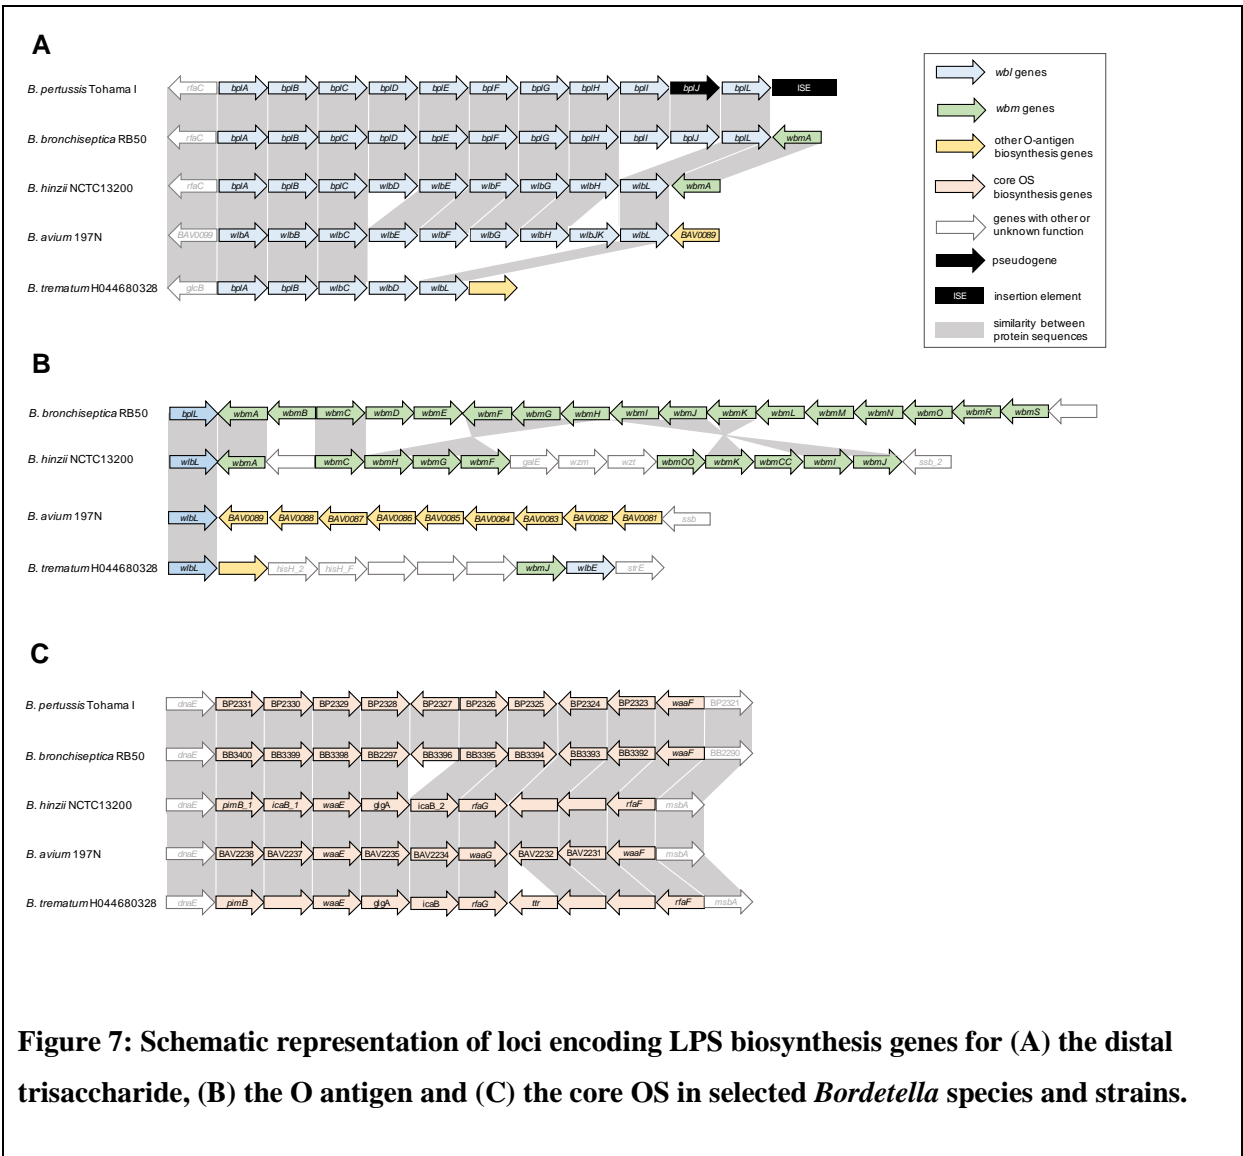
A

B. pertussis Tohama I
rfaC bplA bplB bplC bplD bplE bplF bplG bplH bplI bplJ bplL ISE

B. bronchiseptica RB50
rfaC bplA bplB bplC bplD bplE bplF bplG bplH bplI bplJ bplL wbmA

B. hinzii NCTC13200
rfaC bplA bplB bplC wlbD wlbE wlbF wlbG wlbH wlbL wbmA

B. avium 197N
BAV0099 wlbA wlbB wlbC wlbE wlbF wlbG wlbH wlbJK wlbL BAV0089

B. trematum H044680328
glcB bplA bplB wlbC wlbD wlbL

wbl genes
wbm genes
other O-antigen biosynthesis genes
core OS biosynthesis genes
genes with other or unknown function
pseudogene
ISE insertion element
similarity between protein sequences

B

B. bronchiseptica RB50
bplL wbmA wbmB wbmC wbmD wbmE wbmF wbmG wbmH wbmI wbmJ wbmK wbmL wbmM wbmN wbmO wbmR wbmS

B. hinzii NCTC13200
wlbL wbmA wbmC wbmH wbmG wbmF galE wzm wzt wbmOO wbmK wbmCC wbmI wbmJ ssb_2

B. avium 197N
wlbL BAV0089 BAV0088 BAV0087 BAV0086 BAV0085 BAV0084 BAV0083 BAV0082 BAV0081 ssb

B. trematum H044680328
wlbL hisH_2 hisH_F wbmJ wlbE strE

C

B. pertussis Tohama I
dnaE BP2331 BP2330 BP2329 BP2328 BP2327 BP2326 BP2325 BP2324 BP2323 waaF BP2321

B. bronchiseptica RB50
dnaE BB3400 BB3399 BB3398 BB2297 BB3396 BB3395 BB3394 BB3393 BB3392 waaF BB2290

B. hinzii NCTC13200
dnaE pimB_1 icaB_1 waaE glgA icaB_2 rfaG rfaF msbA

B. avium 197N
dnaE BAV2238 BAV2237 waaE BAV2235 BAV2234 waaG BAV2232 BAV2231 waaF msbA

B. trematum H044680328
dnaE pimB waaE glgA icaB rfaG ttr rfaF msbA

Figure 7: Schematic representation of loci encoding LPS biosynthesis genes for (A) the distal trisaccharide, (B) the O antigen and (C) the core OS in selected Bordetella species and strains.